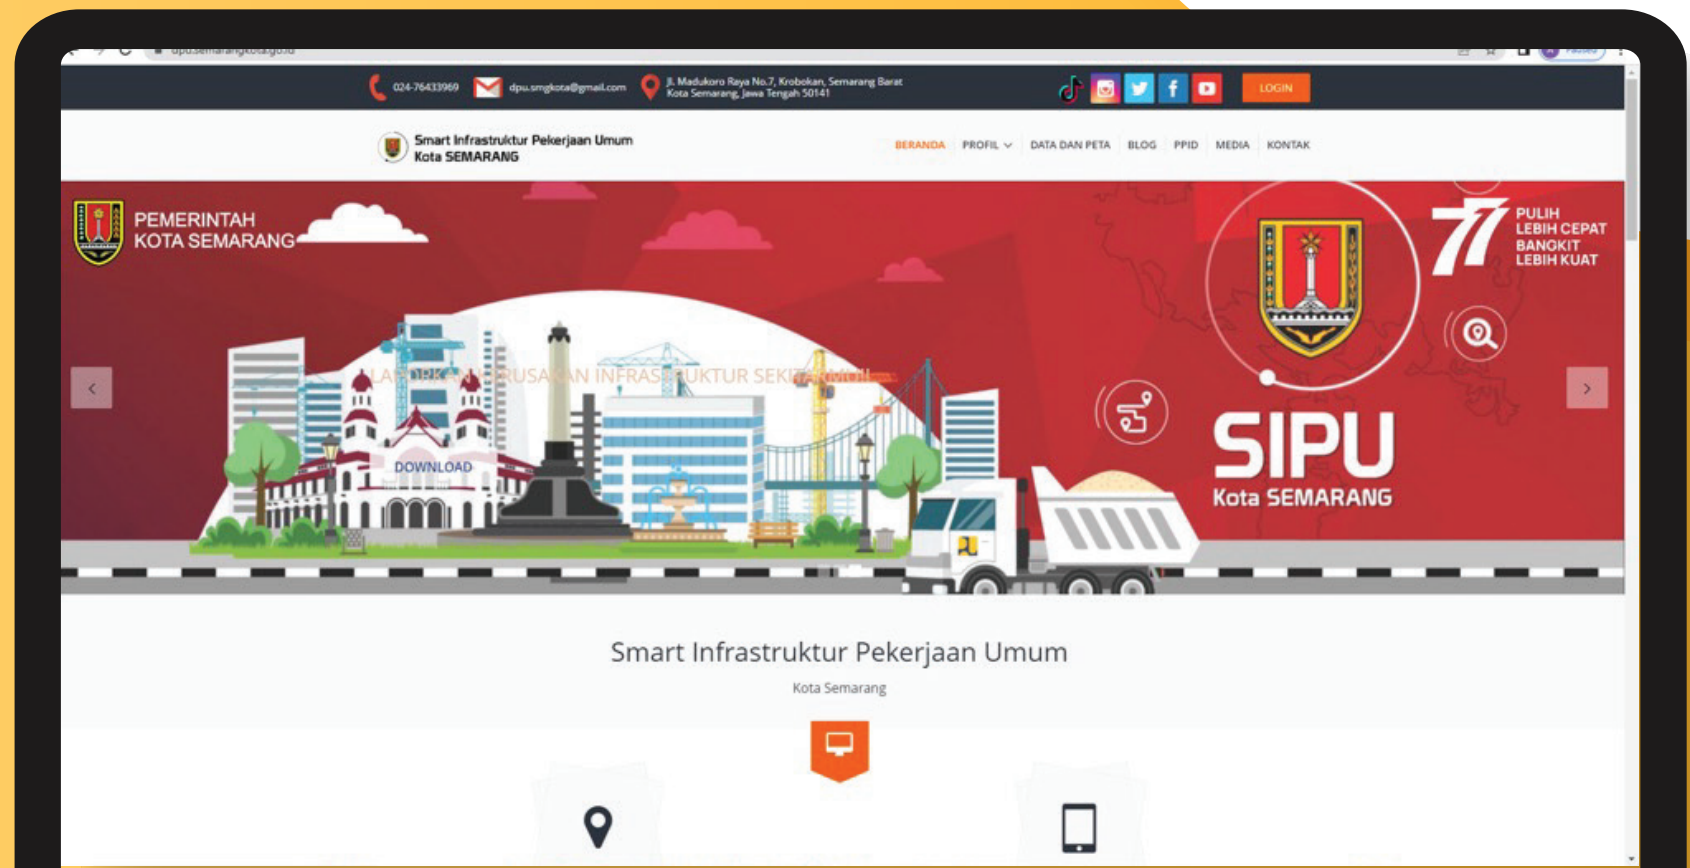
dpu.semarangkota.go.id

024-76433969 dpu.smgkota@gmail.com Jl. Madukoro Raya No.7, Krobokan, Semarang Barat Kota Semarang, Jawa Tengah 50141

LOGIN

Smart Infrastruktur Pekerjaan Umum Kota SEMARANG

BERANDA PROFIL DATA DAN PETA BLOG PPID MEDIA KONTAK

PEMERINTAH KOTA SEMARANG

PULIH LEBIH CEPAT BANGKIT LEBIH KUAT

LAPORKAN KERUSAKAN INFRASTRUKTUR SEKITARMU

DOWNLOAD

SIPU Kota SEMARANG

Smart Infrastruktur Pekerjaan Umum

Kota Semarang